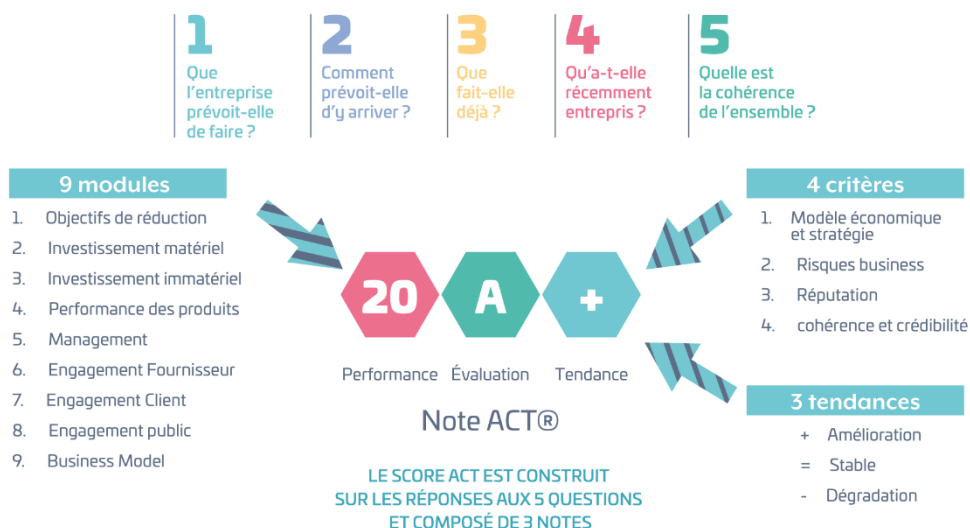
1
Que l'entreprise prévoit-elle de faire ?

2
Comment prévoit-elle d'y arriver ?

3
Que fait-elle déjà ?

4
Qu'a-t-elle récemment entrepris ?

5
Quelle est la cohérence de l'ensemble ?

9 modules
1. Objectifs de réduction
2. Investissement matériel
3. Investissement immatériel
4. Performance des produits
5. Management
6. Engagement Fournisseur
7. Engagement Client
8. Engagement public
9. Business Model

20 A +
Performance Évaluation Tendance

Note ACT®

LE SCORE ACT EST CONSTRUIT SUR LES RÉPONSES AUX 5 QUESTIONS ET COMPOSÉ DE 3 NOTES

4 critères
1. Modèle économique et stratégie
2. Risques business
3. Réputation
4. cohérence et crédibilité

3 tendances
+ Amélioration
= Stable
- Dégradation